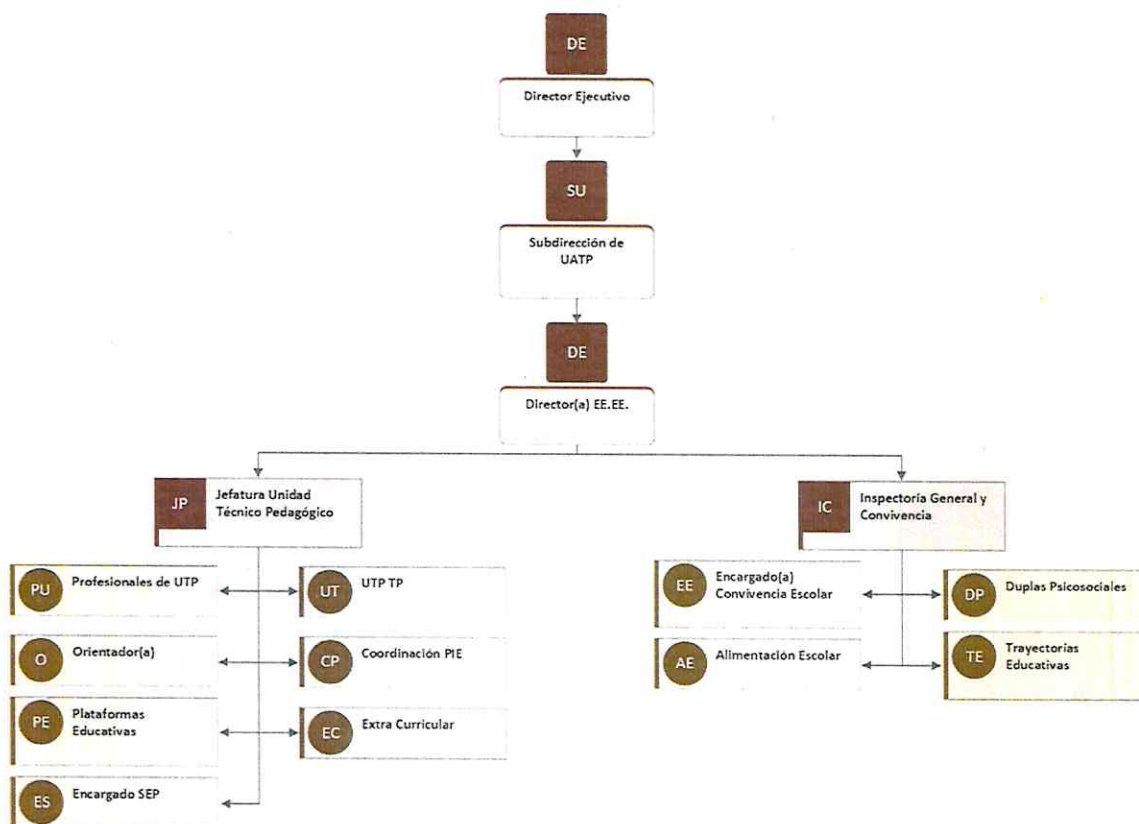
DE
Director Ejecutivo

SU
Subdirección de UATP

DE
Director(a) EE.EE.

JP
Jefatura Unidad Técnico Pedagógico

PU
Profesionales de UTP

UT
UTP TP

O
Orientador(a)

CP
Coordinación PIE

PE
Plataformas Educativas

EC
Extra Curricular

ES
Encargado SEP

IC
Inspectoría General y Convivencia

EE
Encargado(a) Convivencia Escolar

DP
Duplas Psicosociales

AE
Alimentación Escolar

TE
Trayectorias Educativas